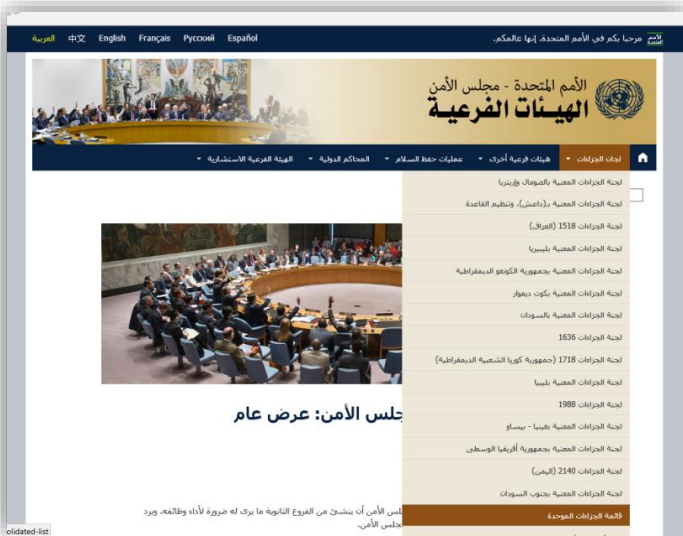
الأمم المتحدة مرحبا بكم في الأمم المتحدة، إنها عالمكم.

العربية 中文 English Français Русский Español

الأمم المتحدة - مجلس الأمن
الهيئات الفرعية

لجان الجزاءات ▾ هيئات فرعية أخرى ▾ عمليات حفظ السلام ▾ المحاكم الدولية ▾ الهيئة الفرعية الاستشارية ▾

لجنة الجزاءات المعنية بالصومال وإريتريا
لجنة الجزاءات المعنية بـ(داعش)، وتنظيم القاعدة
لجنة الجزاءات 1518 (العراق)
لجنة الجزاءات المعنية بليبيريا
لجنة الجزاءات المعنية بجمهورية الكونغو الديمقراطية
لجنة الجزاءات المعنية بكوت ديفوار
لجنة الجزاءات المعنية بالسودان
لجنة الجزاءات 1636
لجنة الجزاءات 1718 (جمهورية كوريا الشعبية الديمقراطية)
لجنة الجزاءات المعنية بليبيا
لجنة الجزاءات 1988
لجنة الجزاءات المعنية بغينيا - بيساو
لجنة الجزاءات المعنية بجمهورية أفريقيا الوسطى
لجنة الجزاءات 2140 (اليمن)
لجنة الجزاءات المعنية بجنوب السودان
قائمة الجزاءات الموحدة

جلس الأمن: عرض عام

جلس الأمن أن ينشئ من الفروع الثانوية ما يرى له ضرورة لأداء وظائفه، ويرد
جلس الأمن.

olidated-list